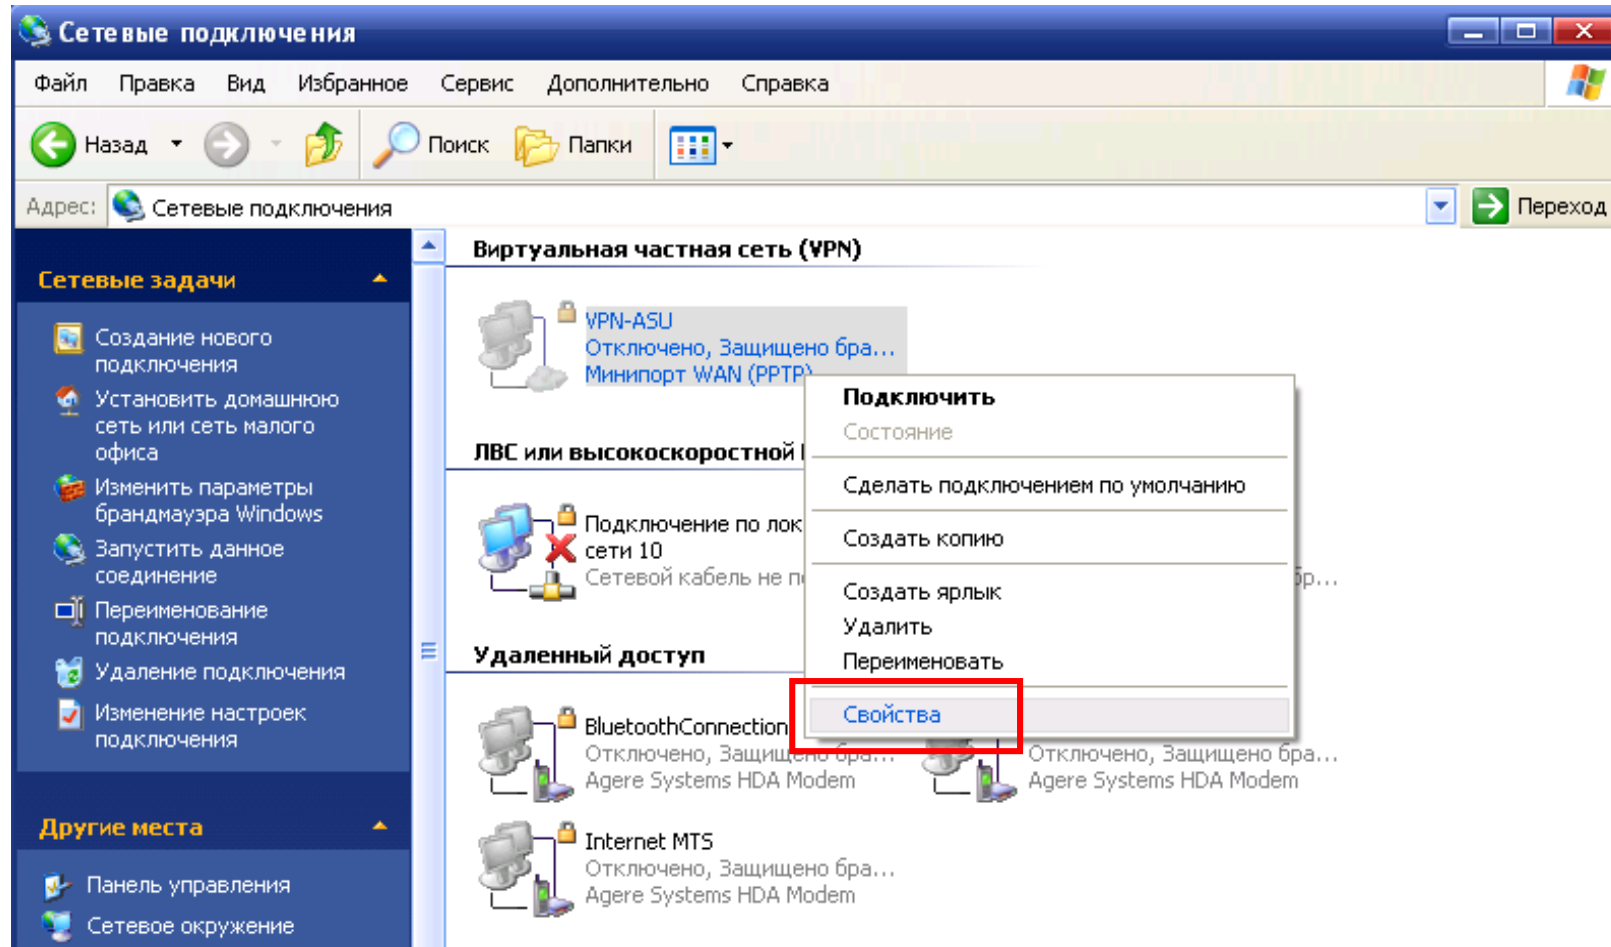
Сетевые подключения

Файл Правка Вид Избранное Сервис Дополнительно Справка

Назад Поиск Папки

Адрес: Сетевые подключения Переход

Сетевые задачи

Создание нового подключения
Установить домашнюю сеть или сеть малого офиса
Изменить параметры брандмауэра Windows
Запустить данное соединение
Переименование подключения
Удаление подключения
Изменение настроек подключения

Другие места

Панель управления
Сетевое окружение

Виртуальная частная сеть (VPN)

VPN-ASU
Отключено, Защищено бра...
Минипорт WAN (PPTP)

ЛВС или высокоскоростной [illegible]

Подключение по лок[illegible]
сети 10
Сетевой кабель не п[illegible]

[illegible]р...

Удаленный доступ

BluetoothConnection
Отключено, Защищено бра...
Agere Systems HDA Modem

Отключено, Защищено бра...
Agere Systems HDA Modem

Internet MTS
Отключено, Защищено бра...
Agere Systems HDA Modem

Подключить
Состояние
Сделать подключением по умолчанию
Создать копию
Создать ярлык
Удалить
Переименовать
Свойства